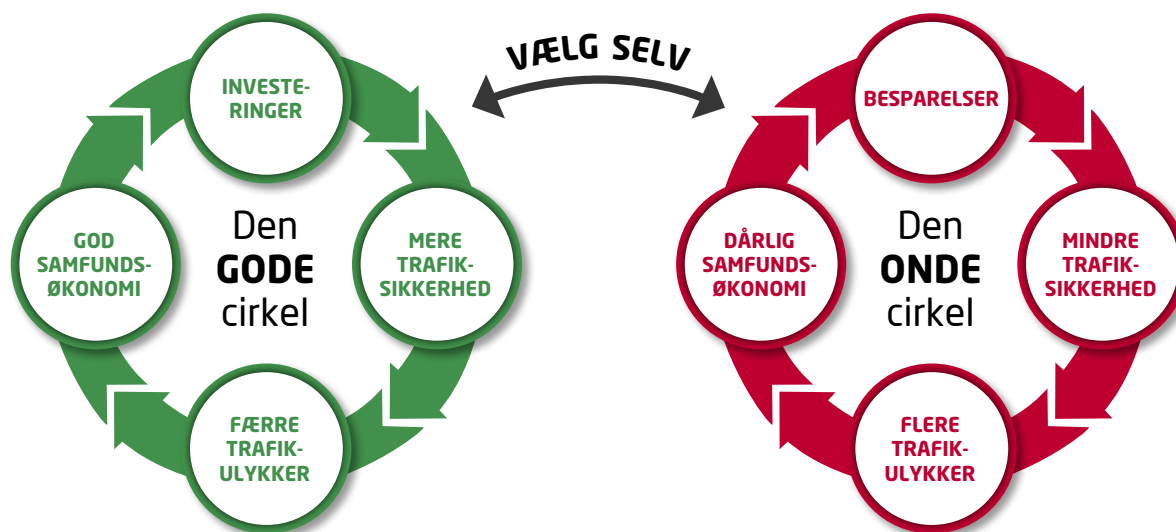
VÆLG SELV

INVESTERINGER

GOD SAMFUNDSØKONOMI

Den GODE cirkel

MERE TRAFIKSIKKERHED

FÆRRE TRAFIKULYKKER

BESPARELSER

DÅRLIG SAMFUNDSØKONOMI

Den ONDE cirkel

MINDRE TRAFIKSIKKERHED

FLERE TRAFIKULYKKER